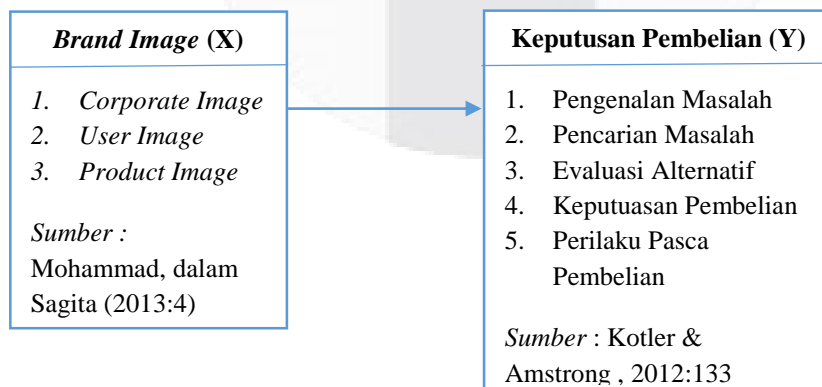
Brand Image (X)

1. Corporate Image
2. User Image
3. Product Image

Sumber :
Mohammad, dalam Sagita (2013:4)

Keputusan Pembelian (Y)

1. Pengenalan Masalah
2. Pencarian Masalah
3. Evaluasi Alternatif
4. Keputuasan Pembelian
5. Perilaku Pasca Pembelian

Sumber : Kotler & Amstrong , 2012:133